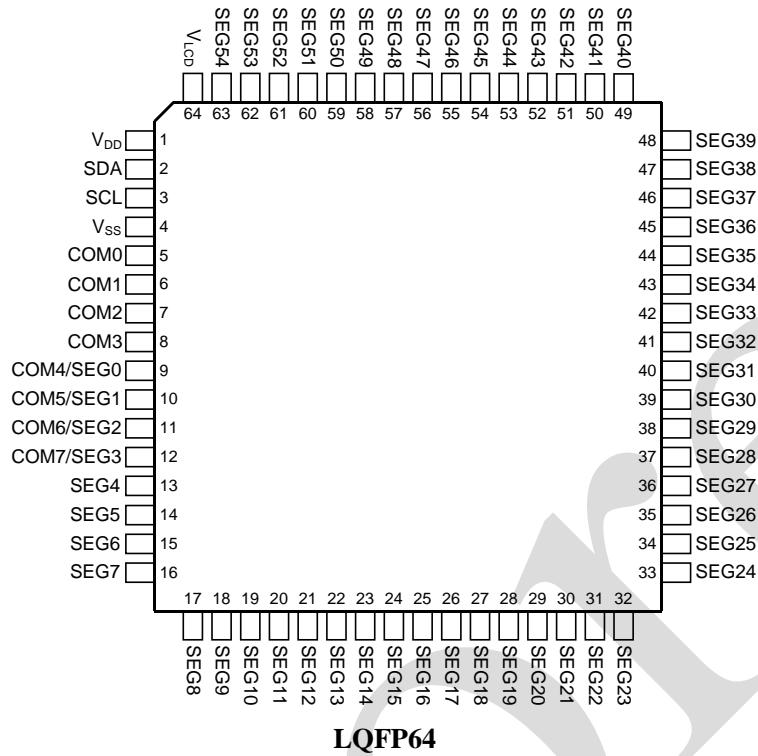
$V_{LCD}$ SEG54 SEG53 SEG52 SEG51 SEG50 SEG49 SEG48 SEG47 SEG46 SEG45 SEG44 SEG43 SEG42 SEG41 SEG40

64 63 62 61 60 59 58 57 56 55 54 53 52 51 50 49

$V_{DD}$ 1
SDA 2
SCL 3
$V_{SS}$ 4
COM0 5
COM1 6
COM2 7
COM3 8
COM4/SEG0 9
COM5/SEG1 10
COM6/SEG2 11
COM7/SEG3 12
SEG4 13
SEG5 14
SEG6 15
SEG7 16

48 SEG39
47 SEG38
46 SEG37
45 SEG36
44 SEG35
43 SEG34
42 SEG33
41 SEG32
40 SEG31
39 SEG30
38 SEG29
37 SEG28
36 SEG27
35 SEG26
34 SEG25
33 SEG24

17 18 19 20 21 22 23 24 25 26 27 28 29 30 31 32

SEG8 SEG9 SEG10 SEG11 SEG12 SEG13 SEG14 SEG15 SEG16 SEG17 SEG18 SEG19 SEG20 SEG21 SEG22 SEG23

LQFP64